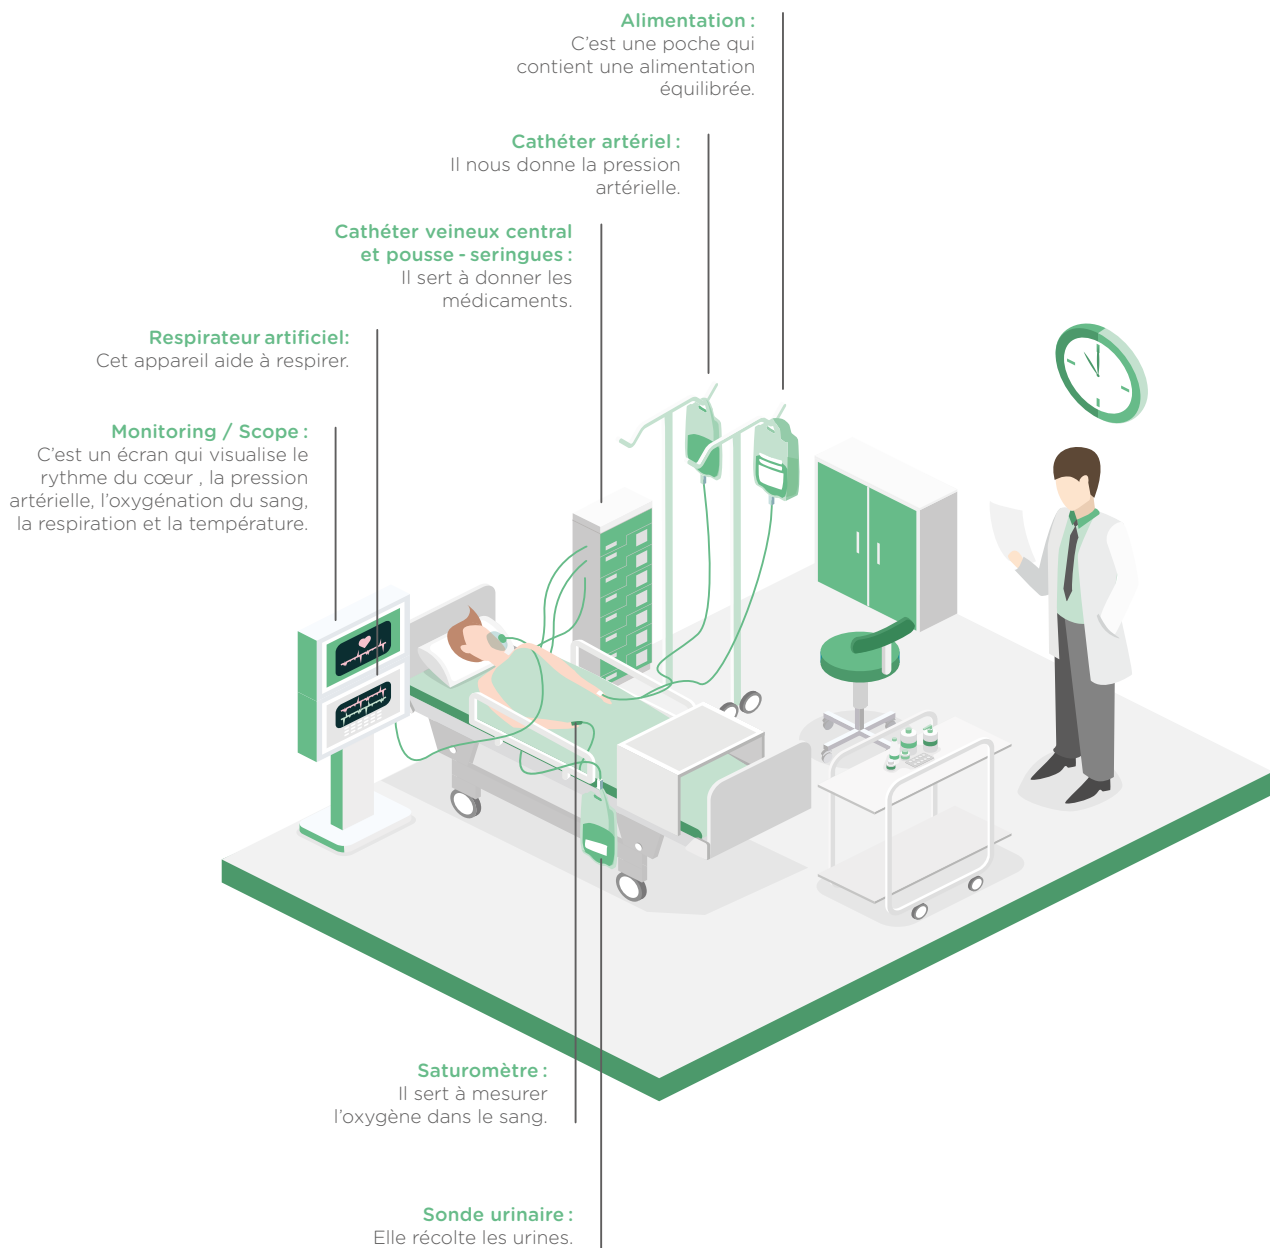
Alimentation :
C'est une poche qui contient une alimentation équilibrée.

Cathéter artériel :
Il nous donne la pression artérielle.

Cathéter veineux central et pousse - seringues :
Il sert à donner les médicaments.

Respirateur artificiel:
Cet appareil aide à respirer.

Monitoring / Scope :
C'est un écran qui visualise le rythme du cœur , la pression artérielle, l'oxygénation du sang, la respiration et la température.

Saturomètre :
Il sert à mesurer l'oxygène dans le sang.

Sonde urinaire :
Elle récolte les urines.